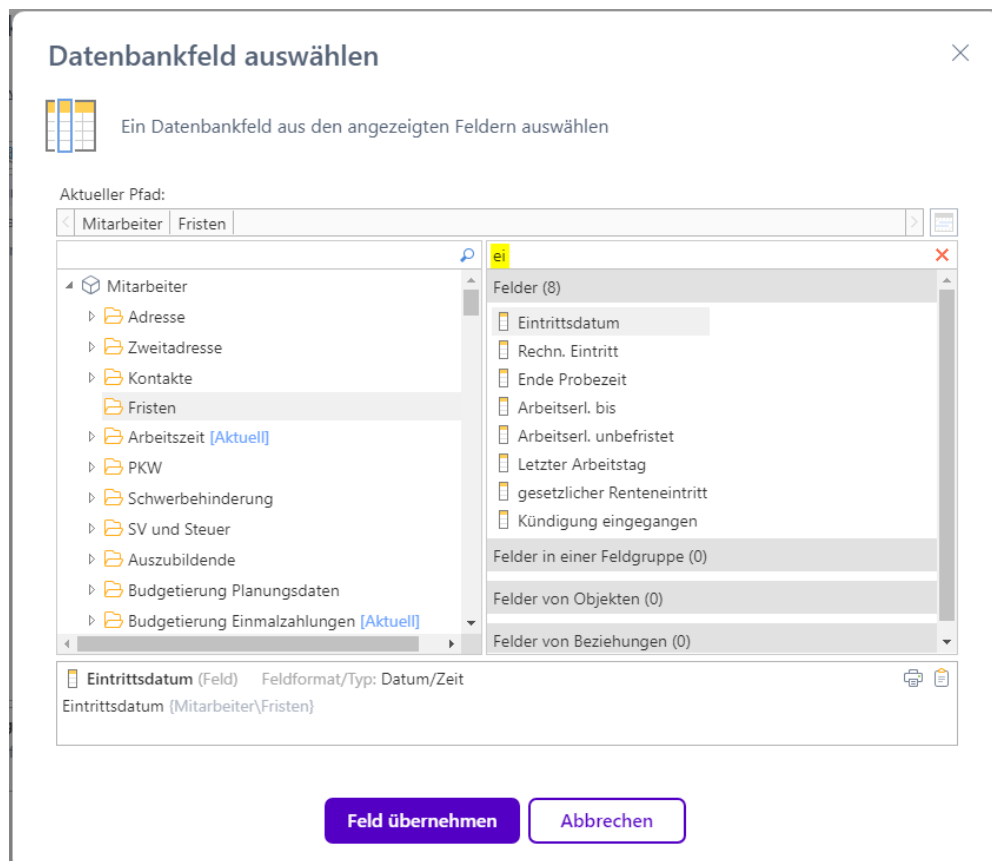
Datenbankfeld auswählen

Ein Datenbankfeld aus den angezeigten Feldern auswählen

Aktueller Pfad:

Mitarbeiter | Fristen

ei

Mitarbeiter
Adresse
Zweitadresse
Kontakte
Fristen
Arbeitszeit [Aktuell]
PKW
Schwerbehinderung
SV und Steuer
Auszubildende
Budgetierung Planungsdaten
Budgetierung Einmalzahlungen [Aktuell]

Felder (8)
Eintrittsdatum
Rechn. Eintritt
Ende Probezeit
Arbeitserl. bis
Arbeitserl. unbefristet
Letzter Arbeitstag
gesetzlicher Renteneintritt
Kündigung eingegangen
Felder in einer Feldgruppe (0)
Felder von Objekten (0)
Felder von Beziehungen (0)

Eintrittsdatum (Feld) Feldformat/Typ: Datum/Zeit
Eintrittsdatum {Mitarbeiter\Fristen}

Feld übernehmen
Abbrechen